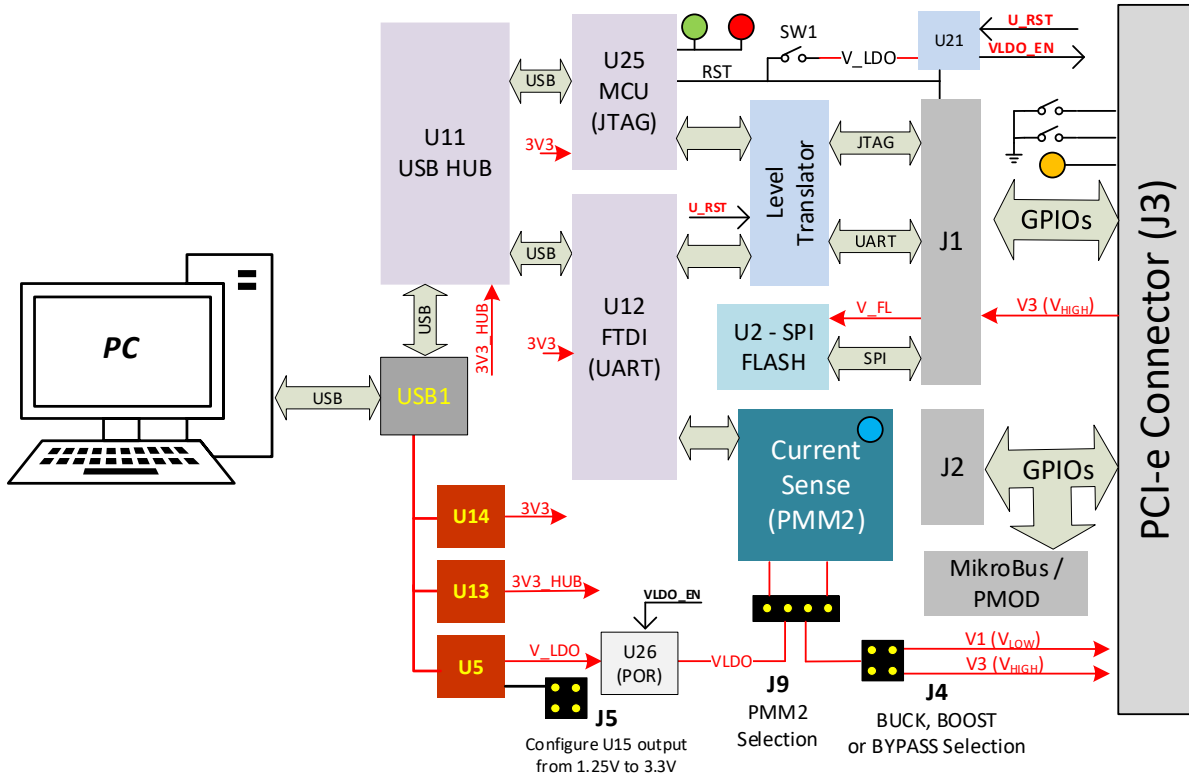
U11
USB HUB

USB

U25
MCU
(JTAG)

3V3

SW1

RST

V_LDO

U21

U_RST

VLDO_EN

Level Translator

JTAG

U_RST

USB

U12
FTDI
(UART)

3V3

UART

J1

GPIOs

PCI-e Connector (J3)

V_FL

V3 ($V_{HIGH}$)

U2 - SPI FLASH

SPI

USB

3V3_HUB

PC

USB

USB1

Current Sense (PMM2)

J2

GPIOs

U14

3V3

U13

3V3_HUB

MikroBus / PMOD

VLDO_EN

U26
(POR)

U5

V_LDO

VLDO

V1 ($V_{LOW}$)

V3 ($V_{HIGH}$)

J5
Configure U15 output from 1.25V to 3.3V

J9
PMM2
Selection

J4
BUCK, BOOST
or BYPASS Selection